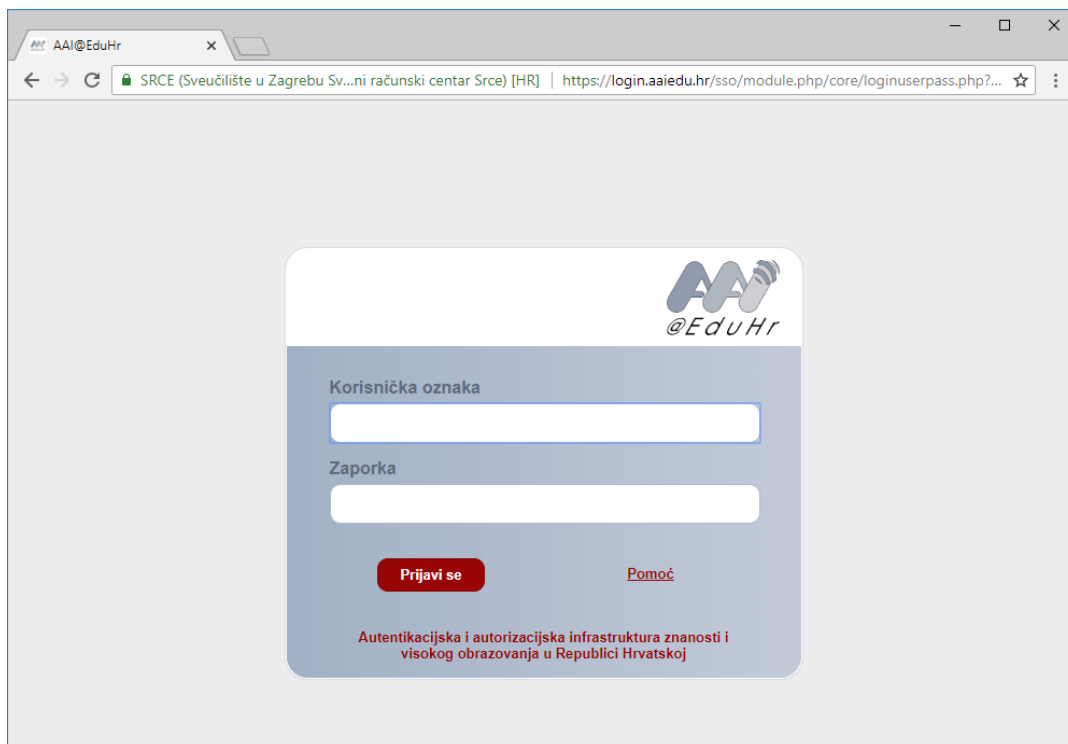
AAI@EduHr

SRCE (Sveučilište u Zagrebu Sv...ni računski centar Srce) [HR] | https://login.aaiedu.hr/sso/module.php/core/loginuserpass.php?...

AAI @EduHr

Korisnička oznaka

Zaporka

Prijavi se

Pomoć

Autentikacijska i autorizacijska infrastruktura znanosti i visokog obrazovanja u Republici Hrvatskoj